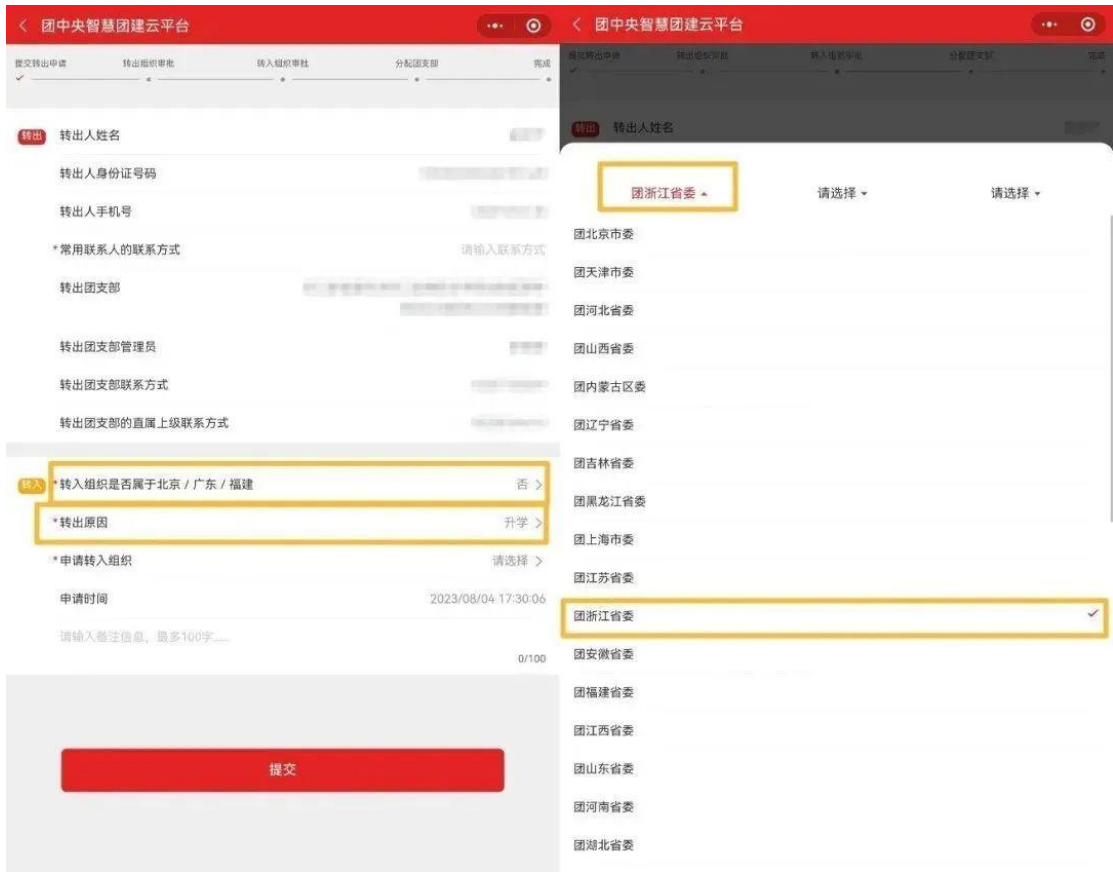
< 团中央智慧团建云平台

提交转出申请 转出组织审批 转入组织审批 分配团支部 完成

转出 转出人姓名

转出人身份证号码

转出人手机号

*常用联系人的联系方式 请输入联系方式

转出团支部

转出团支部管理员

转出团支部联系方式

转出团支部的直属上级联系方式

转入 *转入组织是否属于北京 / 广东 / 福建 否 >

*转出原因 升学 >

*申请转入组织 请选择 >

申请时间 2023/08/04 17:30:06

请输入备注信息，最多100字......

0/100

提交

< 团中央智慧团建云平台

提交转出申请 转出组织审批 转入组织审批 分配团支部 完成

转出 转出人姓名

团浙江省委 ▲ 请选择 ▼ 请选择 ▼

团北京市委

团天津市委

团河北省委

团山西省委

团内蒙古区委

团辽宁省委

团吉林省委

团黑龙江省委

团上海市委

团江苏省委

团浙江省委 ✓

团安徽省委

团福建省委

团江西省委

团山东省委

团河南省委

团湖北省委